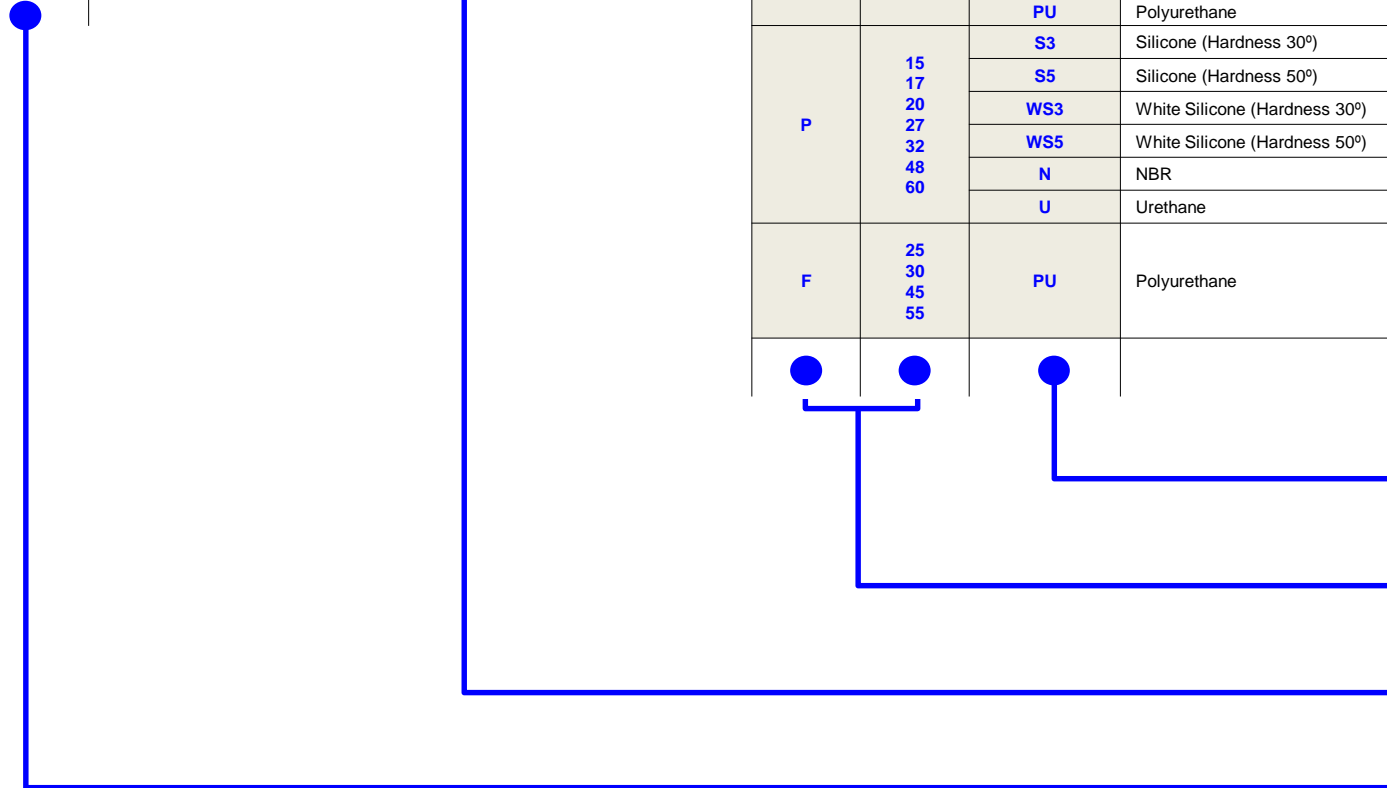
|  |  | PU | Polyurethane |
|---|---|---|---|
| P | 15<br>17<br>20<br>27<br>32<br>48<br>60 | S3 | Silicone (Hardness 30º) |
|  |  | S5 | Silicone (Hardness 50º) |
|  |  | WS3 | White Silicone (Hardness 30º) |
|  |  | WS5 | White Silicone (Hardness 50º) |
|  |  | N | NBR |
|  |  | U | Urethane |
| F | 25<br>30<br>45<br>55 | PU | Polyurethane |